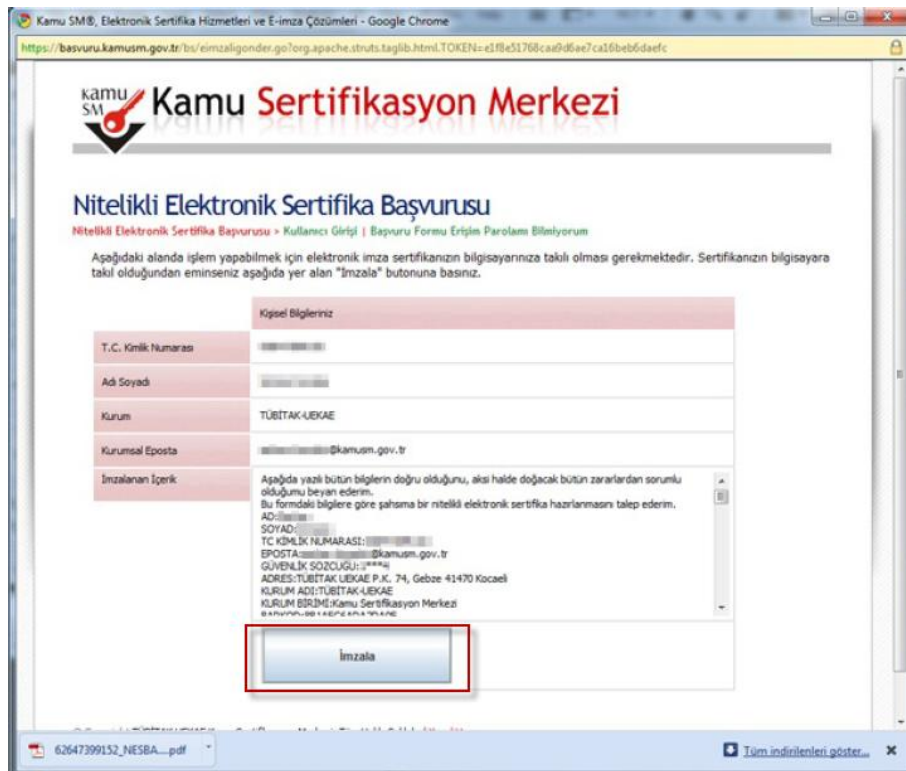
Kamu SM®, Elektronik Sertifika Hizmetleri ve E-imza Çözümleri - Google Chrome

https://basvuru.kamusm.gov.tr/bs/eimzaligonder.go?org.apache.struts.taglib.html.TOKEN=e1f8e51768caa9d6ae7ca16beb6daefc

KAMU SM Kamu Sertifikasyon Merkezi

Nitelikli Elektronik Sertifika Başvurusu

Nitelikli Elektronik Sertifika Başvurusu > Kullanıcı Girişi | Başvuru Formu Erişim Parolamı Bilmiyorum

Aşağıdaki alanda işlem yapabilmek için elektronik imza sertifikanızın bilgisayarınıza takılı olması gerekmektedir. Sertifikanızın bilgisayara takılı olduğundan eminseniz aşağıda yer alan "İmzala" butonuna basınız.

| | Kişisel Bilgileriniz |
|---|---|
| T.C. Kimlik Numarası | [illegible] |
| Adı Soyadı | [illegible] |
| Kurum | TÜBİTAK-UEKAE |
| Kurumsal Eposta | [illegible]@kamusm.gov.tr |
| İmzalanan İçerik | Aşağıda yazılı bütün bilgilerin doğru olduğunu, aksi halde doğacak bütün zararlardan sorumlu olduğumu beyan ederim. Bu formdaki bilgilere göre şahsıma bir nitelikli elektronik sertifika hazırlanmasını talep ederim. AD:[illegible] SOYAD:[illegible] TC KİMLİK NUMARASI:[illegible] EPOSTA:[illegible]@kamusm.gov.tr GÜVENLİK SOZCUGU:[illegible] ADRES:TÜBİTAK UEKAE P.K. 74, Gebze 41470 Kocaeli KURUM ADI:TÜBİTAK-UEKAE KURUM BİRİMİ:Kamu Sertifikasyon Merkezi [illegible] |

İmzala

62647399152_NESBA....pdf

Tüm indirilenleri göster...